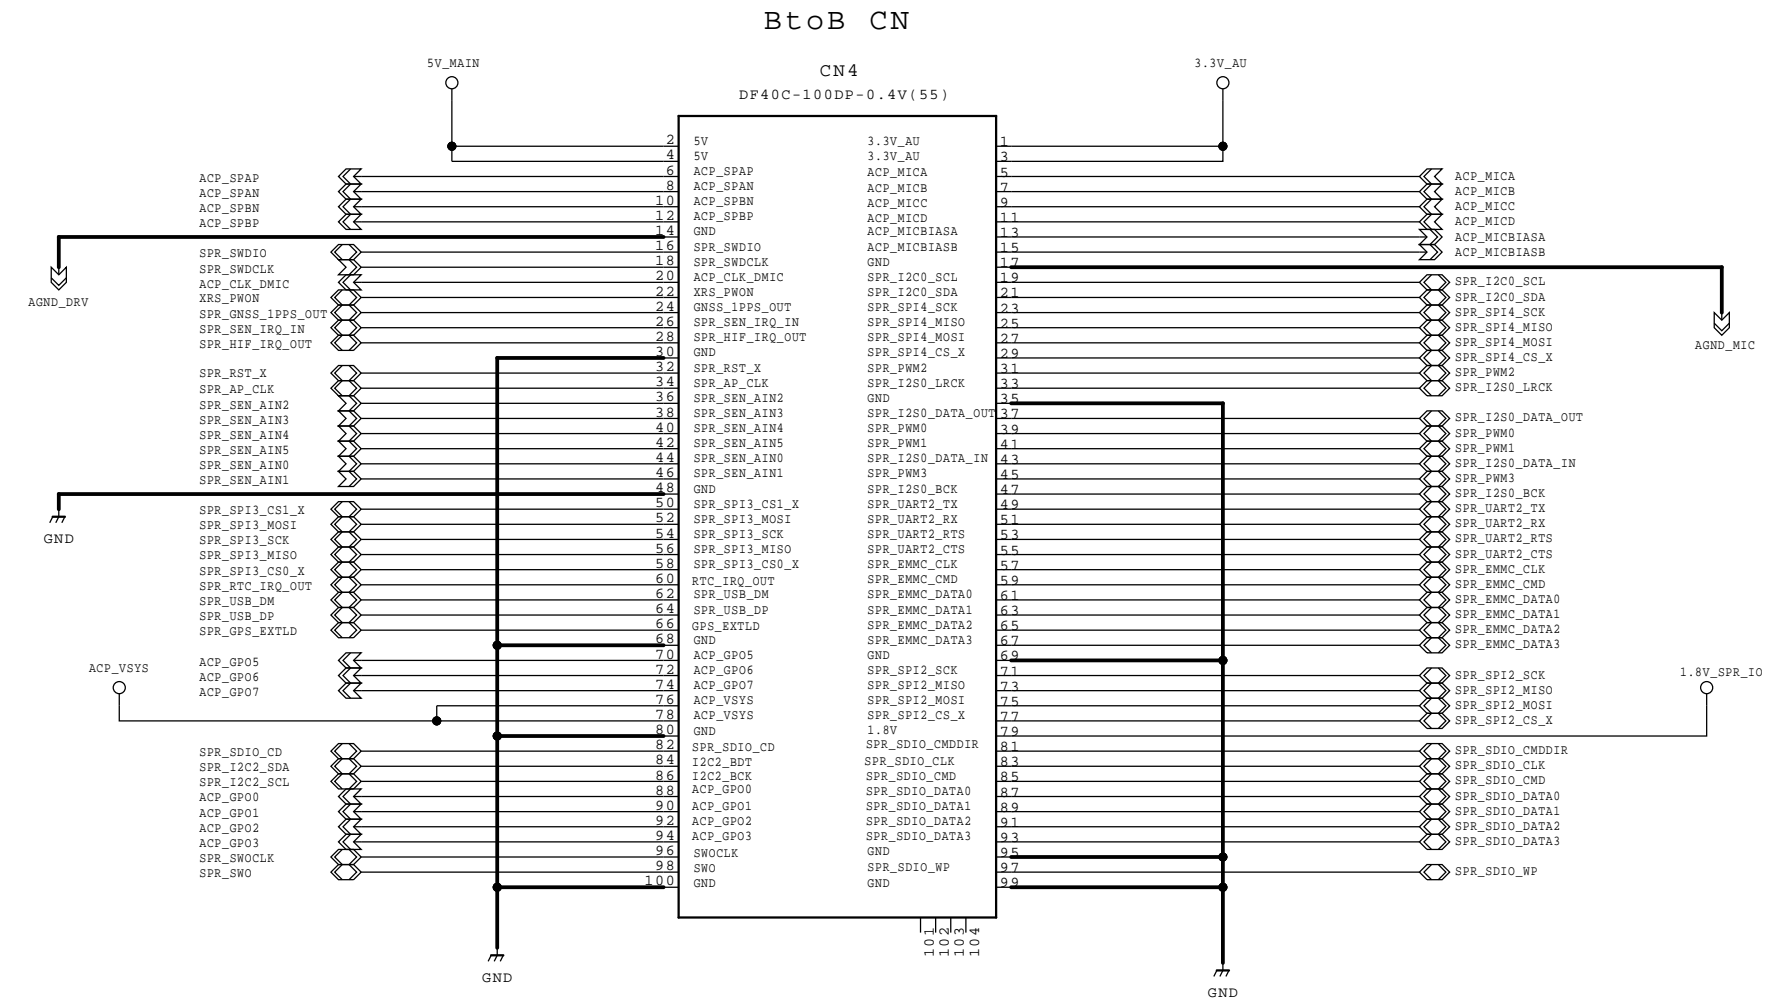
BtoB CN

5V_MAIN

CN4
DF40C-100DP-0.4V(55)

3.3V_AU

| Left net | Pin | Left pin name | Right pin name | Pin | Right net |
|---|---|---|---|---|---|
| | 2 | 5V | 3.3V_AU | 1 | |
| | 4 | 5V | 3.3V_AU | 3 | |
| ACP_SPAP | 6 | ACP_SPAP | ACP_MICA | 5 | ACP_MICA |
| ACP_SPAN | 8 | ACP_SPAN | ACP_MICB | 7 | ACP_MICB |
| ACP_SPBN | 10 | ACP_SPBN | ACP_MICC | 9 | ACP_MICC |
| ACP_SPBP | 12 | ACP_SPBP | ACP_MICD | 11 | ACP_MICD |
| AGND_DRV | 14 | GND | ACP_MICBIASA | 13 | ACP_MICBIASA |
| SPR_SWDIO | 16 | SPR_SWDIO | ACP_MICBIASB | 15 | ACP_MICBIASB |
| SPR_SWDCLK | 18 | SPR_SWDCLK | GND | 17 | AGND_MIC |
| ACP_CLK_DMIC | 20 | ACP_CLK_DMIC | SPR_I2C0_SCL | 19 | SPR_I2C0_SCL |
| XRS_PWON | 22 | XRS_PWON | SPR_I2C0_SDA | 21 | SPR_I2C0_SDA |
| SPR_GNSS_1PPS_OUT | 24 | GNSS_1PPS_OUT | SPR_SPI4_SCK | 23 | SPR_SPI4_SCK |
| SPR_SEN_IRQ_IN | 26 | SPR_SEN_IRQ_IN | SPR_SPI4_MISO | 25 | SPR_SPI4_MISO |
| SPR_HIF_IRQ_OUT | 28 | SPR_HIF_IRQ_OUT | SPR_SPI4_MOSI | 27 | SPR_SPI4_MOSI |
| | 30 | GND | SPR_SPI4_CS_X | 29 | SPR_SPI4_CS_X |
| SPR_RST_X | 32 | SPR_RST_X | SPR_PWM2 | 31 | SPR_PWM2 |
| SPR_AP_CLK | 34 | SPR_AP_CLK | SPR_I2S0_LRCK | 33 | SPR_I2S0_LRCK |
| SPR_SEN_AIN2 | 36 | SPR_SEN_AIN2 | GND | 35 | |
| SPR_SEN_AIN3 | 38 | SPR_SEN_AIN3 | SPR_I2S0_DATA_OUT | 37 | SPR_I2S0_DATA_OUT |
| SPR_SEN_AIN4 | 40 | SPR_SEN_AIN4 | SPR_PWM0 | 39 | SPR_PWM0 |
| SPR_SEN_AIN5 | 42 | SPR_SEN_AIN5 | SPR_PWM1 | 41 | SPR_PWM1 |
| SPR_SEN_AIN0 | 44 | SPR_SEN_AIN0 | SPR_I2S0_DATA_IN | 43 | SPR_I2S0_DATA_IN |
| SPR_SEN_AIN1 | 46 | SPR_SEN_AIN1 | SPR_PWM3 | 45 | SPR_PWM3 |
| GND | 48 | GND | SPR_I2S0_BCK | 47 | SPR_I2S0_BCK |
| SPR_SPI3_CS1_X | 50 | SPR_SPI3_CS1_X | SPR_UART2_TX | 49 | SPR_UART2_TX |
| SPR_SPI3_MOSI | 52 | SPR_SPI3_MOSI | SPR_UART2_RX | 51 | SPR_UART2_RX |
| SPR_SPI3_SCK | 54 | SPR_SPI3_SCK | SPR_UART2_RTS | 53 | SPR_UART2_RTS |
| SPR_SPI3_MISO | 56 | SPR_SPI3_MISO | SPR_UART2_CTS | 55 | SPR_UART2_CTS |
| SPR_SPI3_CS0_X | 58 | SPR_SPI3_CS0_X | SPR_EMMC_CLK | 57 | SPR_EMMC_CLK |
| SPR_RTC_IRQ_OUT | 60 | RTC_IRQ_OUT | SPR_EMMC_CMD | 59 | SPR_EMMC_CMD |
| SPR_USB_DM | 62 | SPR_USB_DM | SPR_EMMC_DATA0 | 61 | SPR_EMMC_DATA0 |
| SPR_USB_DP | 64 | SPR_USB_DP | SPR_EMMC_DATA1 | 63 | SPR_EMMC_DATA1 |
| SPR_GPS_EXTLD | 66 | GPS_EXTLD | SPR_EMMC_DATA2 | 65 | SPR_EMMC_DATA2 |
| | 68 | GND | SPR_EMMC_DATA3 | 67 | SPR_EMMC_DATA3 |
| ACP_GPO5 | 70 | ACP_GPO5 | GND | 69 | |
| ACP_GPO6 | 72 | ACP_GPO6 | SPR_SPI2_SCK | 71 | SPR_SPI2_SCK |
| ACP_GPO7 | 74 | ACP_GPO7 | SPR_SPI2_MISO | 73 | SPR_SPI2_MISO |
| ACP_VSYS | 76 | ACP_VSYS | SPR_SPI2_MOSI | 75 | SPR_SPI2_MOSI |
| | 78 | ACP_VSYS | SPR_SPI2_CS_X | 77 | SPR_SPI2_CS_X |
| | 80 | GND | 1.8V | 79 | 1.8V_SPR_IO |
| SPR_SDIO_CD | 82 | SPR_SDIO_CD | SPR_SDIO_CMDDIR | 81 | SPR_SDIO_CMDDIR |
| SPR_I2C2_SDA | 84 | I2C2_BDT | SPR_SDIO_CLK | 83 | SPR_SDIO_CLK |
| SPR_I2C2_SCL | 86 | I2C2_BCK | SPR_SDIO_CMD | 85 | SPR_SDIO_CMD |
| ACP_GPO0 | 88 | ACP_GPO0 | SPR_SDIO_DATA0 | 87 | SPR_SDIO_DATA0 |
| ACP_GPO1 | 90 | ACP_GPO1 | SPR_SDIO_DATA1 | 89 | SPR_SDIO_DATA1 |
| ACP_GPO2 | 92 | ACP_GPO2 | SPR_SDIO_DATA2 | 91 | SPR_SDIO_DATA2 |
| ACP_GPO3 | 94 | ACP_GPO3 | SPR_SDIO_DATA3 | 93 | SPR_SDIO_DATA3 |
| SPR_SWOCLK | 96 | SWOCLK | GND | 95 | |
| SPR_SWO | 98 | SWO | SPR_SDIO_WP | 97 | SPR_SDIO_WP |
| | 100 | GND | GND | 99 | |

101 102 103 104

GND

GND